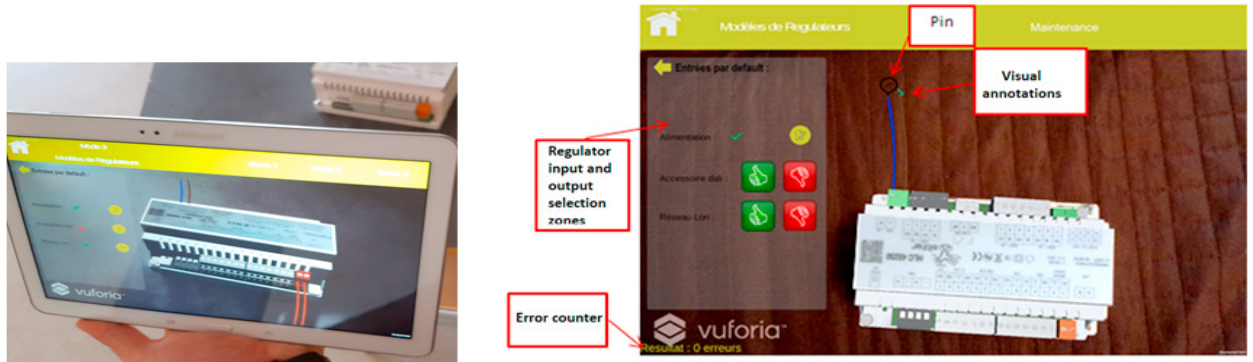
Mode 3

Modèles de Regulateurs

Mode 1

Mode 2

Mode 3

Entrées par default :

vuforia

Modèles de Regulateurs

Maintenance

Pin

Visual annotations

Entrées par default :

Regulator input and output selection zones

Alimentation

Accessoire dali :

Reseau Lon :

Error counter

vuforia

Resultat : 0 erreurs